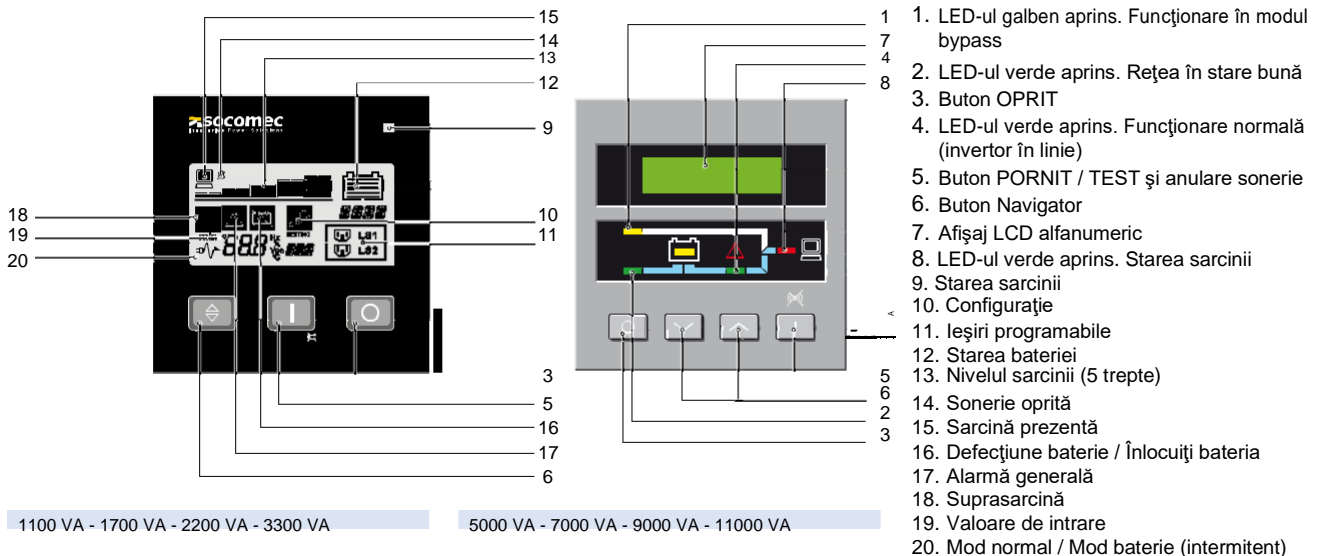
15
14
13
12
socomec
9
10
11
18
19
20
888
LS1
LS2
3
5
16
17
6

1
7
4
8
5
6
2
3

1100 VA - 1700 VA - 2200 VA - 3300 VA

5000 VA - 7000 VA - 9000 VA - 11000 VA

1. LED-ul galben aprins. Funcţionare în modul bypass
2. LED-ul verde aprins. Reţea în stare bună
3. Buton OPRIT
4. LED-ul verde aprins. Funcţionare normală (invertor în linie)
5. Buton PORNIT / TEST şi anulare sonerie
6. Buton Navigator
7. Afişaj LCD alfanumeric
8. LED-ul verde aprins. Starea sarcinii
9. Starea sarcinii
10. Configuraţie
11. Ieşiri programabile
12. Starea bateriei
13. Nivelul sarcinii (5 trepte)
14. Sonerie oprită
15. Sarcină prezentă
16. Defecţiune baterie / Înlocuiţi bateria
17. Alarmă generală
18. Suprasarcină
19. Valoare de intrare
20. Mod normal / Mod baterie (intermitent)